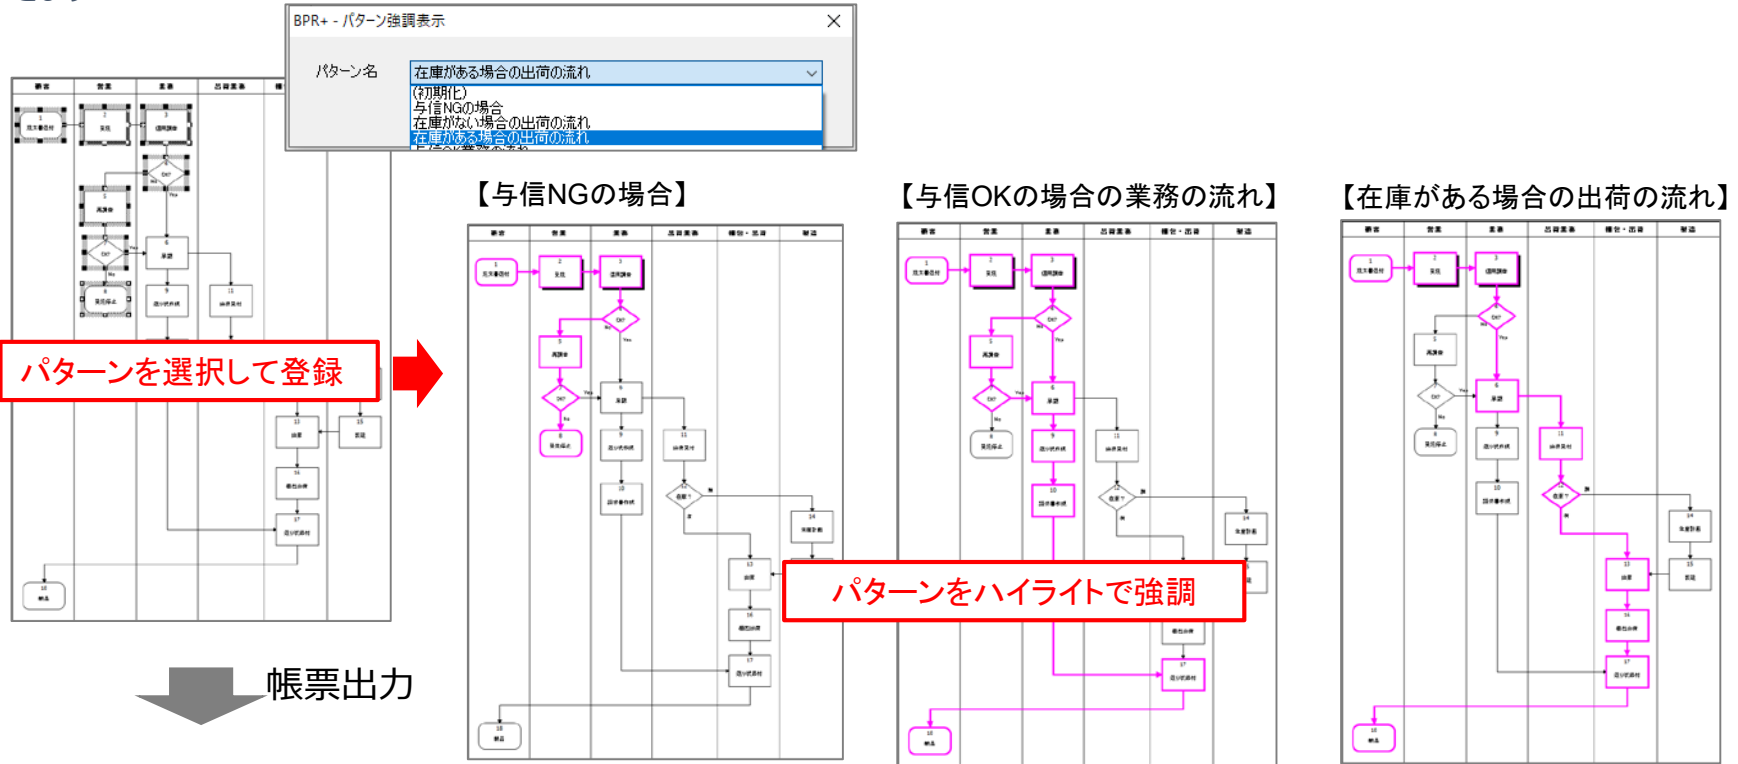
BPR+ - パターン強調表示

パターン名

在庫がある場合の出荷の流れ

(初期化)
与信NGの場合
在庫がない場合の出荷の流れ
在庫がある場合の出荷の流れ

【与信NGの場合】

【与信OKの場合の業務の流れ】

【在庫がある場合の出荷の流れ】

パターンを選択して登録

パターンをハイライトで強調

帳票出力